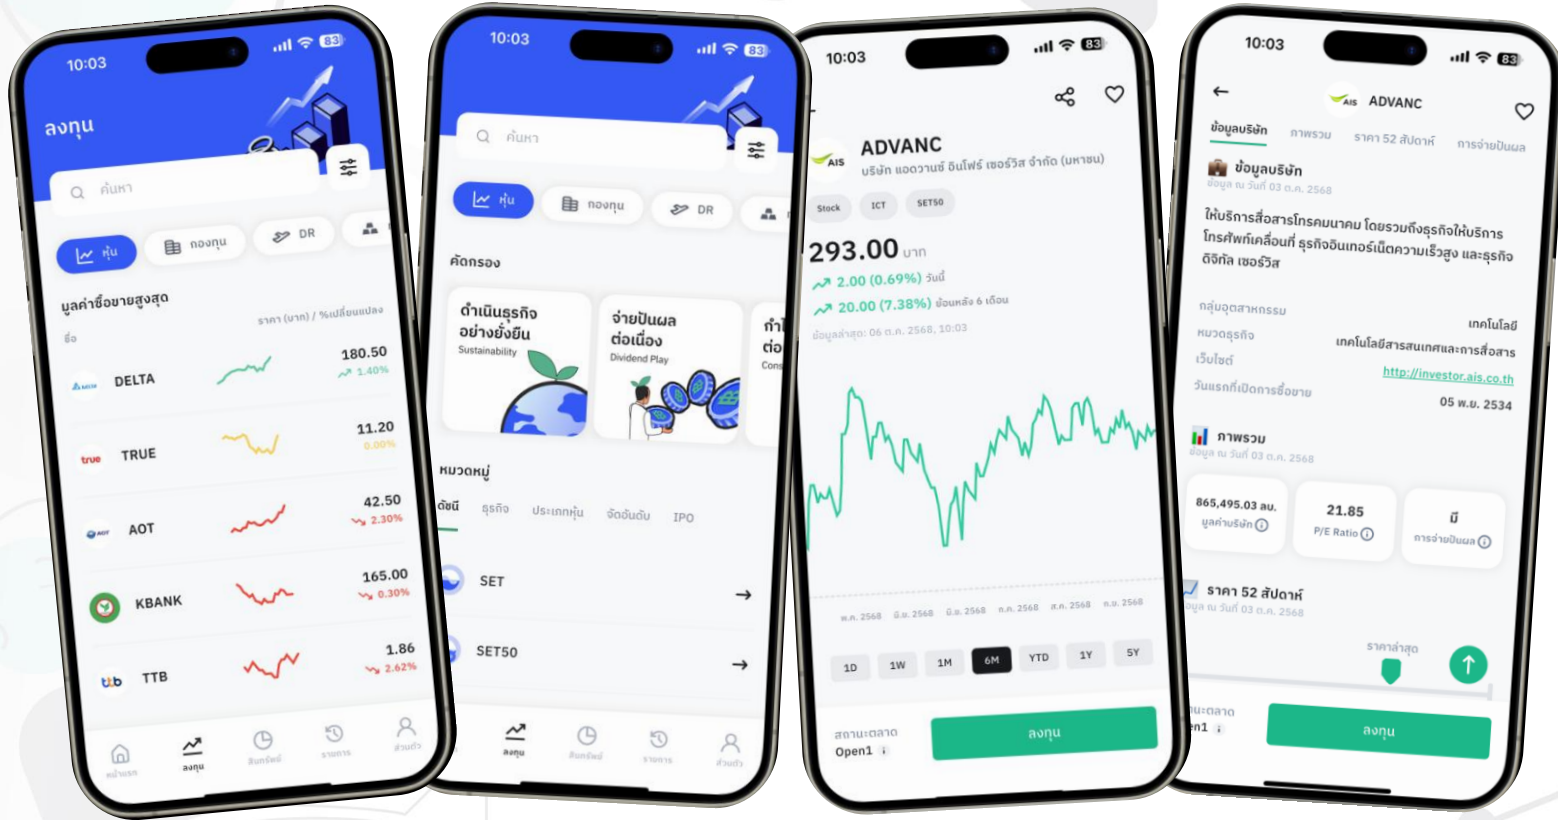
10:03
83
ลงทุน
ค้นหา
หุ้น
กองทุน
DR
มูลค่าซื้อขายสูงสุด
ชื่อ
ราคา (บาท) / %เปลี่ยนแปลง
DELTA
180.50
1.40%
TRUE
11.20
0.00%
AOT
42.50
2.30%
KBANK
165.00
0.30%
TTB
1.86
2.62%
หน้าแรก
ลงทุน
สินทรัพย์
รายการ
ส่วนตัว

10:03
83
ค้นหา
หุ้น
กองทุน
DR
คัดกรอง
ดำเนินธุรกิจอย่างยั่งยืน
Sustainability
จ่ายปันผลต่อเนื่อง
Dividend Play
กำ
ต่อ
Cons
หมวดหมู่
ดัชนี
ธุรกิจ
ประเภทหุ้น
จัดอันดับ
IPO
SET
SET50
ลงทุน
สินทรัพย์
รายการ
ส่วนตัว

10:03
83
ADVANC
บริษัท แอดวานซ์ อินโฟร์ เซอร์วิส จำกัด (มหาชน)
Stock
ICT
SET50
293.00 บาท
2.00 (0.69%) วันนี้
20.00 (7.38%) ย้อนหลัง 6 เดือน
ข้อมูลล่าสุด: 06 ต.ค. 2568, 10:03
พ.ค. 2568
มิ.ย. 2568
มิ.ย. 2568
ก.ค. 2568
ส.ค. 2568
ก.ย. 2568
1D
1W
1M
6M
YTD
1Y
5Y
สถานะตลาด
Open1
ลงทุน

10:03
83
AIS ADVANC
ข้อมูลบริษัท
ภาพรวม
ราคา 52 สัปดาห์
การจ่ายปันผล
ข้อมูลบริษัท
ข้อมูล ณ วันที่ 03 ต.ค. 2568
ให้บริการสื่อสารโทรคมนาคม โดยรวมถึงธุรกิจให้บริการโทรศัพท์เคลื่อนที่ ธุรกิจอินเทอร์เน็ตความเร็วสูง และธุรกิจดิจิทัล เซอร์วิส
กลุ่มอุตสาหกรรม
เทคโนโลยี
หมวดธุรกิจ
เทคโนโลยีสารสนเทศและการสื่อสาร
เว็บไซต์
http://investor.ais.co.th
วันแรกที่เปิดการซื้อขาย
05 พ.ย. 2534
ภาพรวม
ข้อมูล ณ วันที่ 03 ต.ค. 2568
865,495.03 ลบ.
มูลค่าบริษัท
21.85
P/E Ratio
มี
การจ่ายปันผล
ราคา 52 สัปดาห์
ข้อมูล ณ วันที่ 03 ต.ค. 2568
ราคาล่าสุด
านะตลาด
en1
ลงทุน